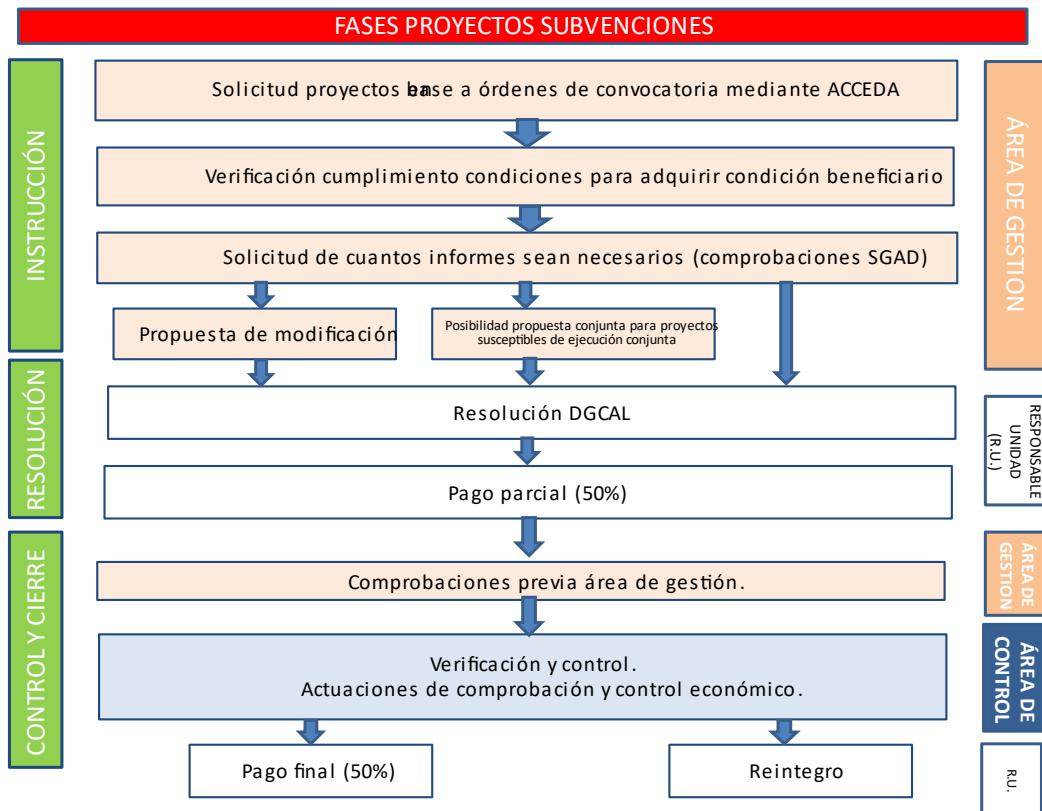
FASES PROYECTOS SUBVENCIONES

INSTRUCCIÓN

Solicitud proyectos en base a órdenes de convocatoria mediante ACCEDA

Verificación cumplimiento condiciones para adquirir condición beneficiario

Solicitud de cuantos informes sean necesarios (comprobaciones SGAD)

Propuesta de modificación

Posibilidad propuesta conjunta para proyectos susceptibles de ejecución conjunta

ÁREA DE GESTION

RESOLUCIÓN

Resolución DGCAL

Pago parcial (50%)

RESPONSABLE UNIDAD (R.U.)

CONTROL Y CIERRE

Comprobaciones previa área de gestión.

ÁREA DE GESTION

Verificación y control.
Actuaciones de comprobación y control económico.

ÁREA DE CONTROL

Pago final (50%)

Reintegro

R.U.